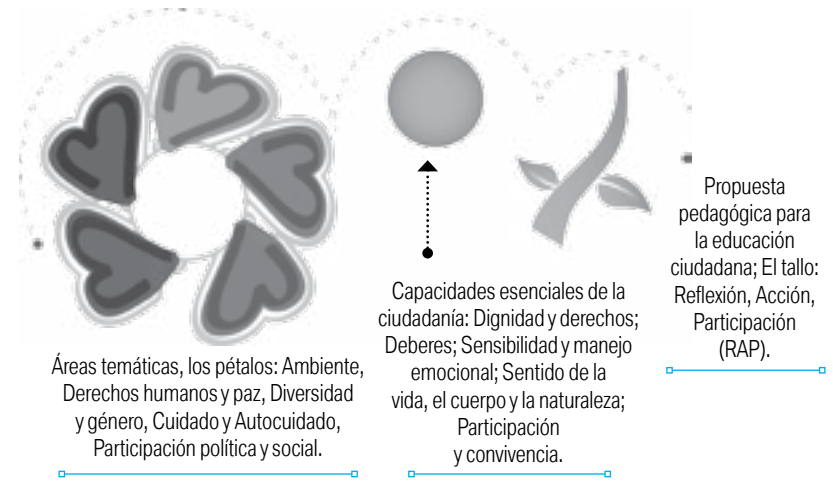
Propuesta pedagógica para la educación ciudadana; El tallo: Reflexión, Acción, Participación (RAP).

Capacidades esenciales de la ciudadanía: Dignidad y derechos; Deberes; Sensibilidad y manejo emocional; Sentido de la vida, el cuerpo y la naturaleza; Participación y convivencia.

Áreas temáticas, los pétalos: Ambiente, Derechos humanos y paz, Diversidad y género, Cuidado y Autocuidado, Participación política y social.